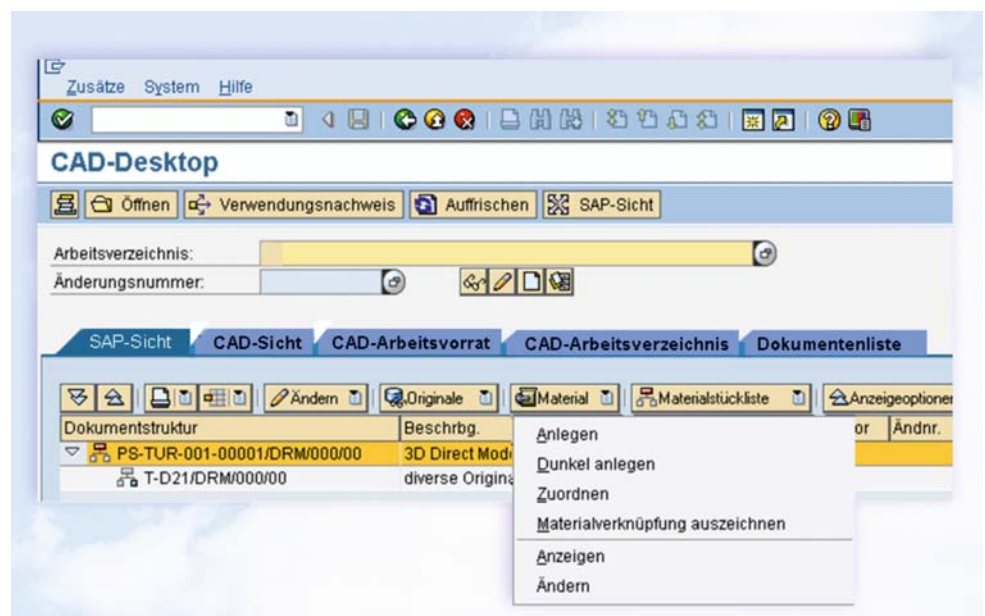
Zusätze System Hilfe

CAD-Desktop

Öffnen Verwendungsnachweis Auffrischen SAP-Sicht

Arbeitsverzeichnis:
Änderungsnummer:

SAP-Sicht CAD-Sicht CAD-Arbeitsvorrat CAD-Arbeitsverzeichnis Dokumentenliste

Ändern Originale Material Materialstückliste Anzeigeoptionen

| Dokumentstruktur | Beschrbg. | or | Ändnr. |
|---|---|---|---|
| PS-TUR-001-00001/DRM/000/00 | 3D Direct Mod | | |
| T-D21/DRM/000/00 | diverse Origina | | |

Anlegen
Dunkel anlegen
Zuordnen
Materialverknüpfung auszeichnen
Anzeigen
Ändern